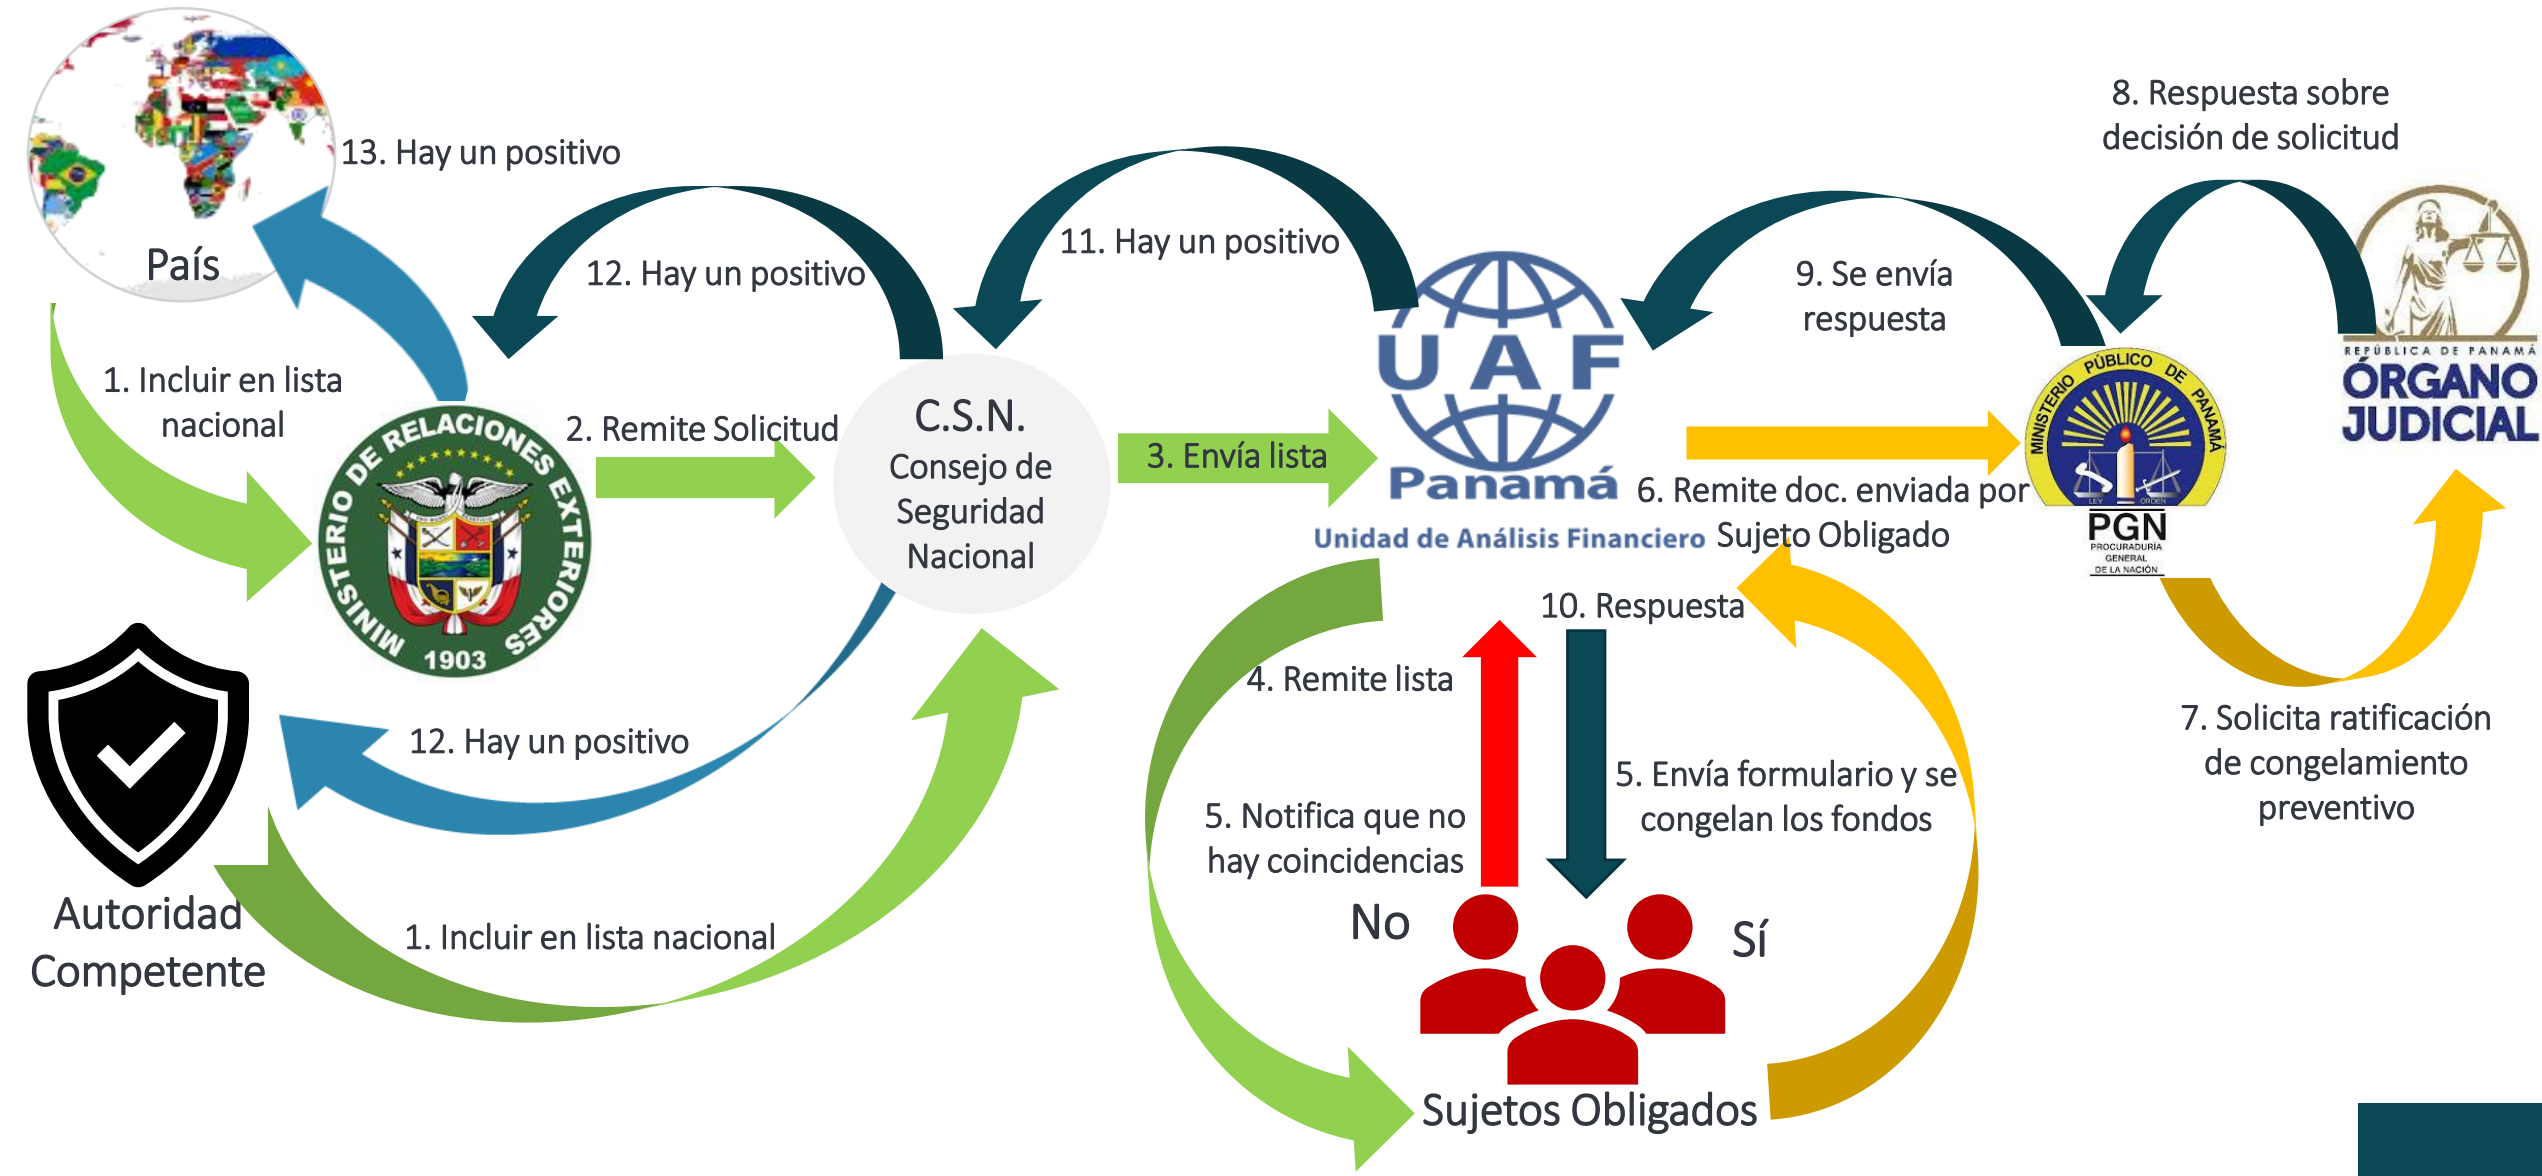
13. Hay un positivo

País

12. Hay un positivo

11. Hay un positivo

8. Respuesta sobre decisión de solicitud

9. Se envía respuesta

1. Incluir en lista nacional

MINISTERIO DE RELACIONES EXTERIORES 1903

2. Remite Solicitud

C.S.N. Consejo de Seguridad Nacional

3. Envía lista

U A F Panamá Unidad de Análisis Financiero

6. Remite doc. enviada por Sujeto Obligado

MINISTERIO PÚBLICO DE PANAMÁ LEY ORDEN PGN PROCURADURÍA GENERAL DE LA NACIÓN

REPÚBLICA DE PANAMÁ ÓRGANO JUDICIAL

10. Respuesta

4. Remite lista

12. Hay un positivo

5. Envía formulario y se congelan los fondos

5. Notifica que no hay coincidencias

7. Solicita ratificación de congelamiento preventivo

Autoridad Competente

1. Incluir en lista nacional

No

Sí

Sujetos Obligados